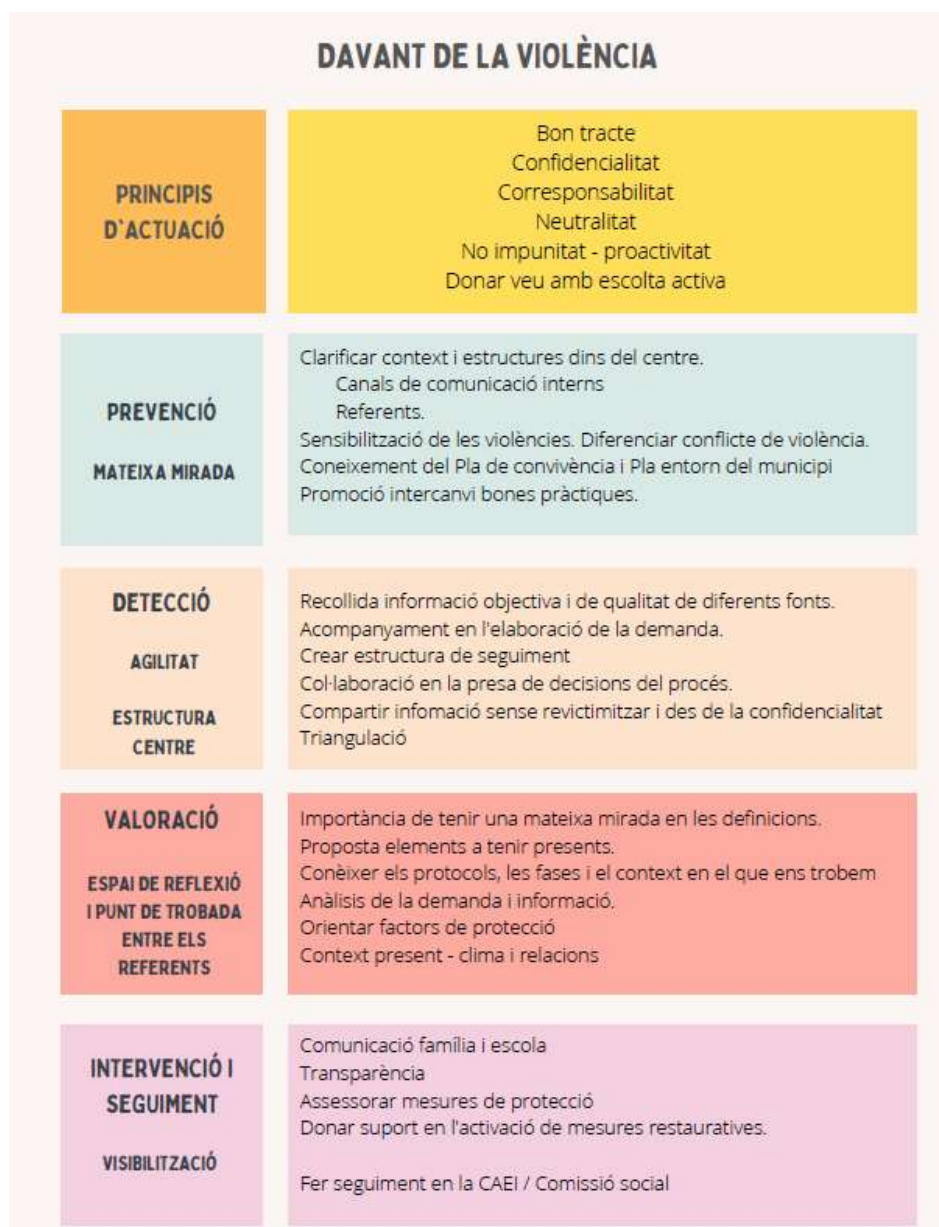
DAVANT DE LA VIOLÈNCIA

| | |
|---|---|
| PRINCIPIS D'ACTUACIÓ | Bon tracte<br>Confidencialitat<br>Corresponsabilitat<br>Neutralitat<br>No impunitat - proactivitat<br>Donar veu amb escolta activa |
| PREVENCIÓ<br>MATEIXA MIRADA | Clarificar context i estructures dins del centre.<br>Canals de comunicació interns<br>Referents.<br>Sensibilització de les violències. Diferenciar conflicte de violència.<br>Coneixement del Pla de convivència i Pla entorn del municipi<br>Promoció intercanvi bones pràctiques. |
| DETECCIÓ<br>AGILITAT<br>ESTRUCTURA CENTRE | Recollida informació objectiva i de qualitat de diferents fonts.<br>Acompanyament en l'elaboració de la demanda.<br>Crear estructura de seguiment<br>Col·laboració en la presa de decisions del procés.<br>Compartir infomació sense revictimitzar i des de la confidencialitat<br>Triangulació |
| VALORACIÓ<br>ESPAI DE REFLEXIÓ I PUNT DE TROBADA ENTRE ELS REFERENTS | Importància de tenir una mateixa mirada en les definicions.<br>Proposta elements a tenir presents.<br>Conèixer els protocols, les fases i el context en el que ens trobem<br>Anàlisis de la demanda i informació.<br>Orientar factors de protecció<br>Context present - clima i relacions |
| INTERVENCIÓ I SEGUIMENT<br>VISIBILITZACIÓ | Comunicació família i escola<br>Transparència<br>Assessorar mesures de protecció<br>Donar suport en l'activació de mesures restauratives.<br><br>Fer seguiment en la CAEI / Comissió social |